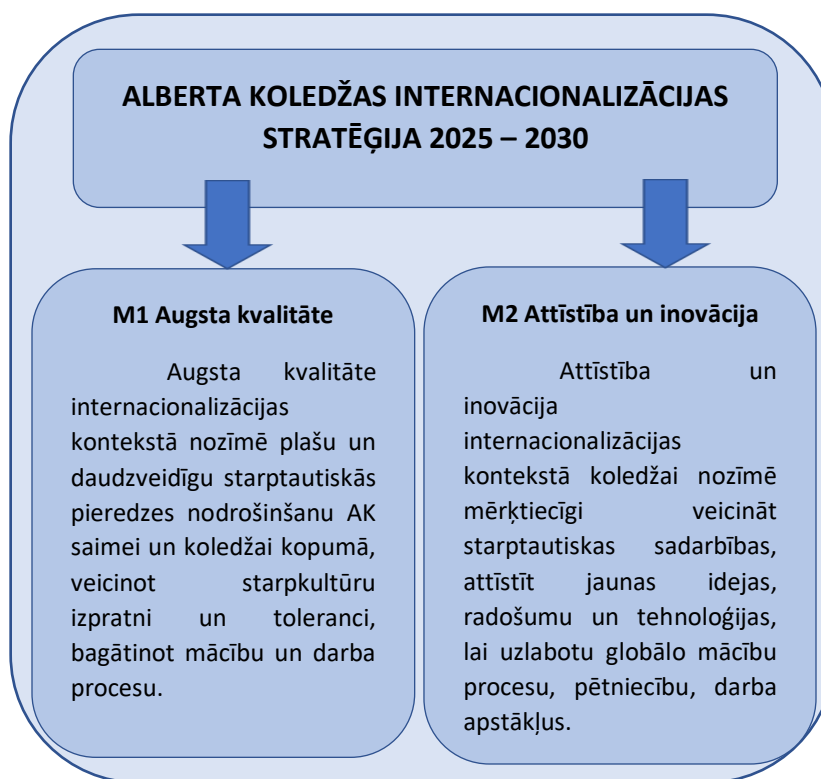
ALBERTA KOLEDŽAS INTERNACIONALIZĀCIJAS STRATĒĢIJA 2025 – 2030

M1 Augsta kvalitāte

Augsta kvalitāte internacionalizācijas kontekstā nozīmē plašu un daudzveidīgu starptautiskās pieredzes nodrošinšanu AK saimei un koledžai kopumā, veicinot starpkultūru izpratni un toleranci, bagātinot mācību un darba procesu.

M2 Attīstība un inovācija

Attīstība un inovācija internacionalizācijas kontekstā koledžai nozīmē mērķtiecīgi veicināt starptautiskas sadarbības, attīstīt jaunas idejas, radošumu un tehnoloģijas, lai uzlabotu globālo mācību procesu, pētniecību, darba apstākļus.